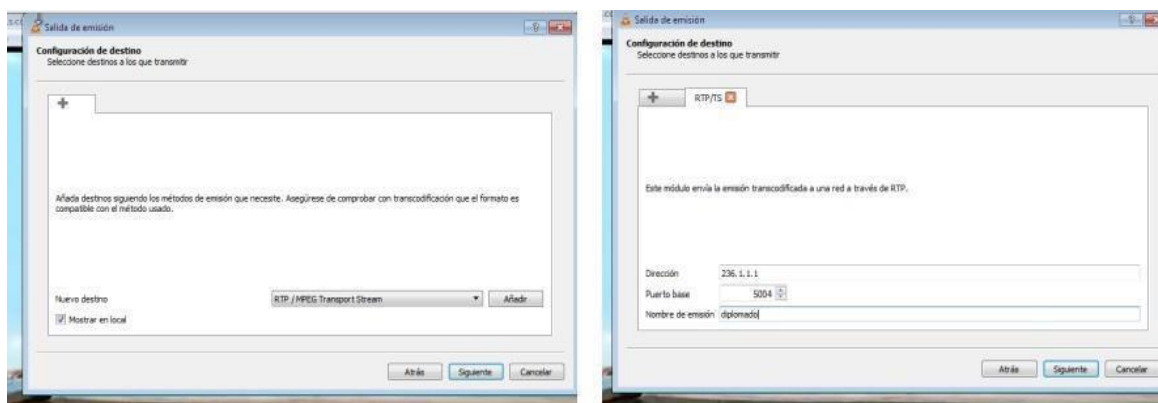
Salida de emisión

Configuración de destino
Seleccione destinos a los que transmitir

+

Añada destinos siguiendo los métodos de emisión que necesite. Asegúrese de comprobar con transcodificación que el formato es compatible con el método usado.

Nuevo destino
RTP / MPEG Transport Stream
Añadir
Mostrar en local

Atrás
Siguiente
Cancelar

Salida de emisión

Configuración de destino
Seleccione destinos a los que transmitir

+
RTP/TS

Este módulo envía la emisión transcodificada a una red a través de RTP.

Dirección
236.1.1.1
Puerto base
5004
Nombre de emisión
diplomado

Atrás
Siguiente
Cancelar